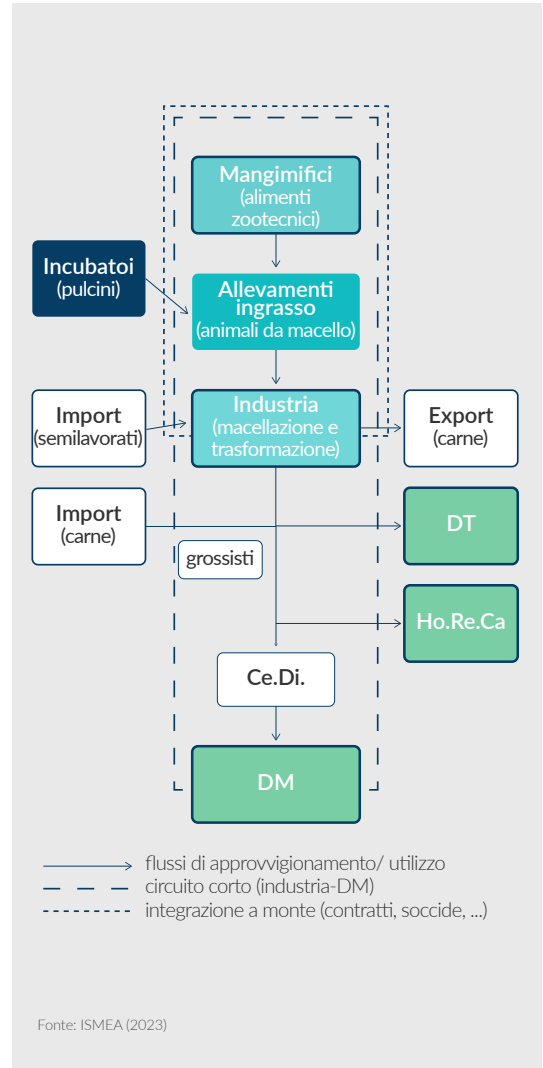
Mangimifici
(alimenti zootecnici)

Incubatoi
(pulcini)

Allevamenti ingrasso
(animali da macello)

Import
(semilavorati)

Industria
(macellazione e trasformazione)

Export
(carne)

Import
(carne)

DT

grossisti

Ho.Re.Ca

Ce.Di.

DM

flussi di approvvigionamento/ utilizzo
circuito corto (industria-DM)
integrazione a monte (contratti, soccide, ...)

Fonte: ISMEA (2023)